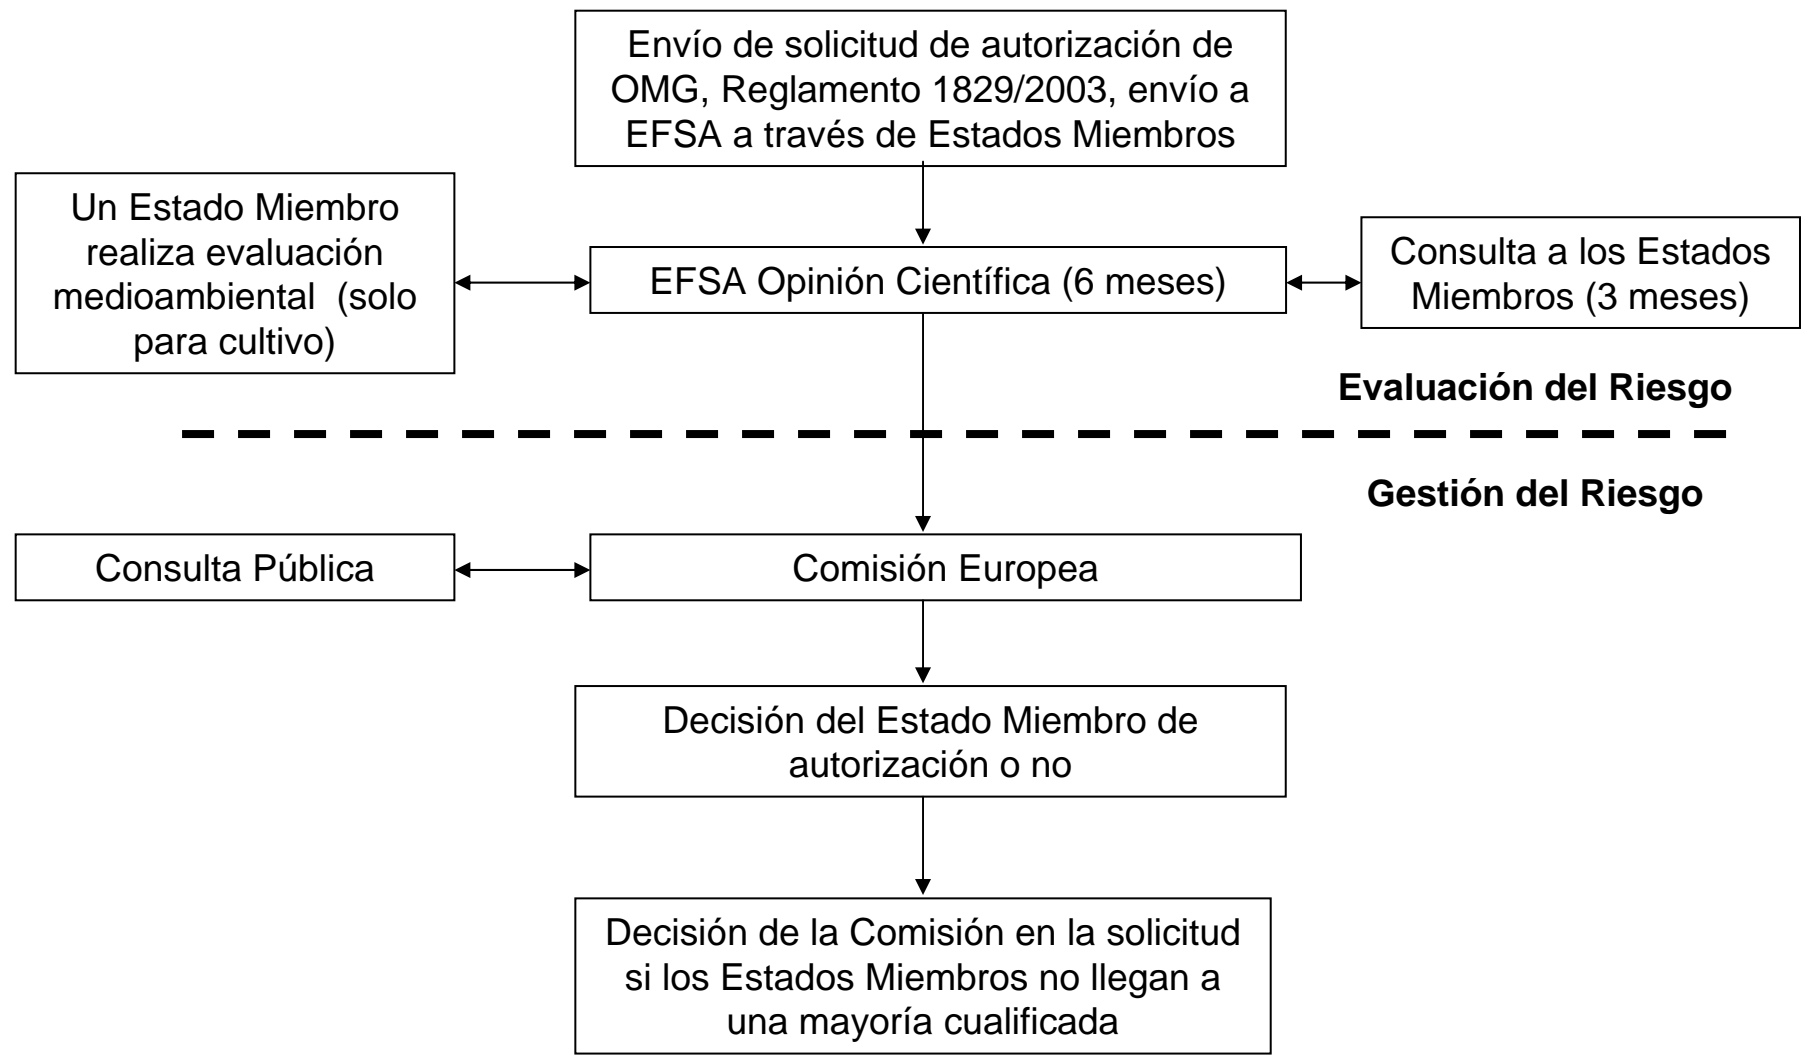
Envío de solicitud de autorización de OMG, Reglamento 1829/2003, envío a EFSA a través de Estados Miembros

Un Estado Miembro realiza evaluación medioambiental (solo para cultivo)

EFSA Opinión Científica (6 meses)

Consulta a los Estados Miembros (3 meses)

Evaluación del Riesgo

Gestión del Riesgo

Consulta Pública

Comisión Europea

Decisión del Estado Miembro de autorización o no

Decisión de la Comisión en la solicitud si los Estados Miembros no llegan a una mayoría cualificada